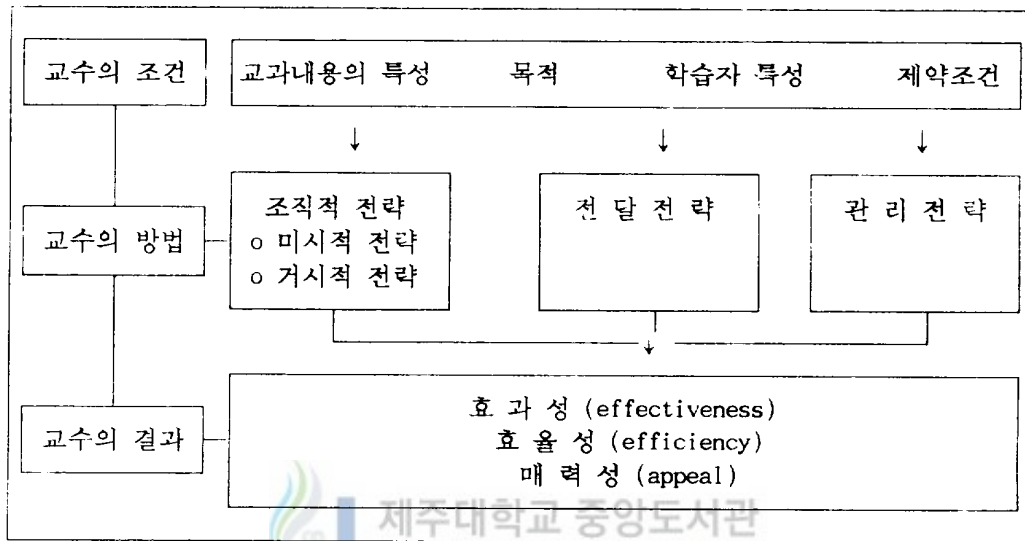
교수의 조건

교과내용의 특성 목적 학습자 특성 제약조건

교수의 방법

조직적 전략
o 미시적 전략
o 거시적 전략

전 달 전 략

관 리 전 략

교수의 결과

효 과 성 (effectiveness)
효 율 성 (efficiency)
매 력 성 (appeal)

제주대학교 중앙도서관